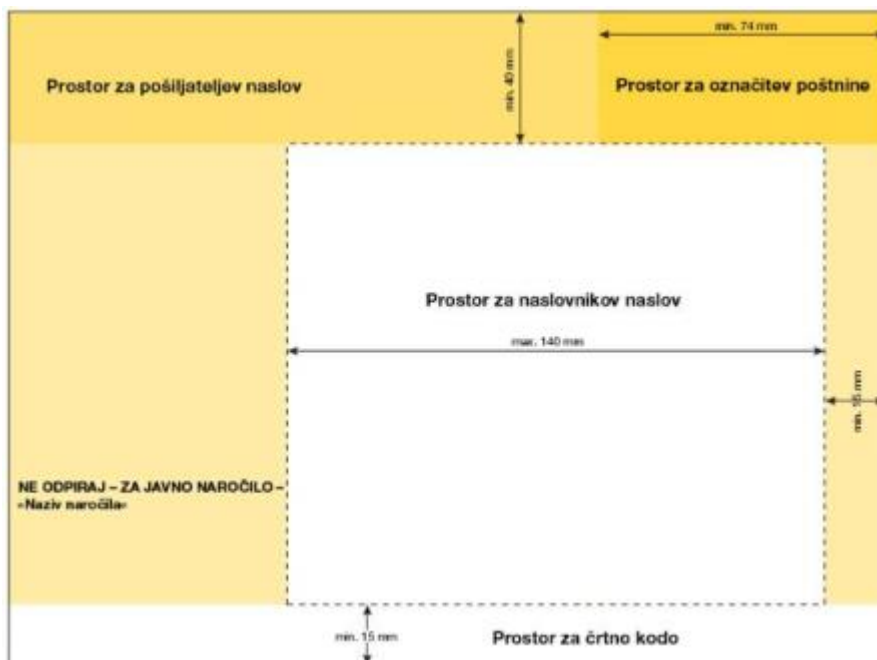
min. 74 mm

Prostor za pošiljateljev naslov

min. 40 mm

Prostor za označitev poštnine

Prostor za naslovnikov naslov

max. 140 mm

min. 15 mm

NE ODPIRAJ – ZA JAVNO NAROČILO – »Naziv naročila«

min. 15 mm

Prostor za črtno kodo